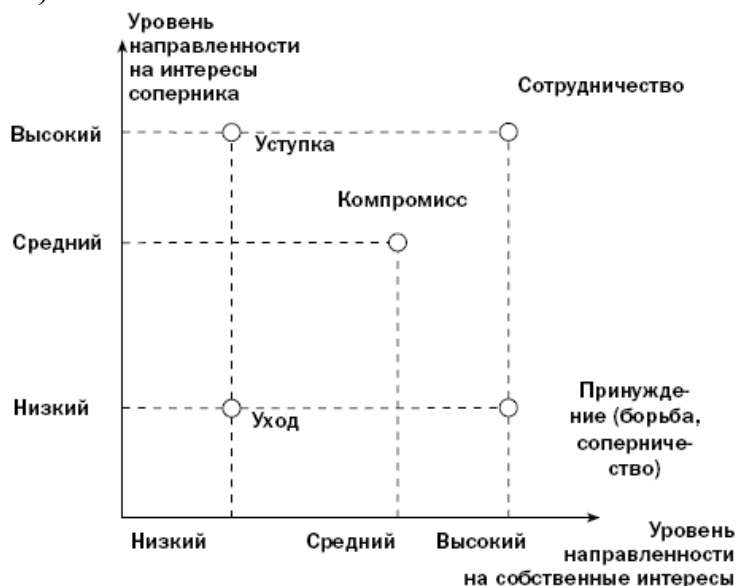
Уровень направленности на интересы соперника

Сотрудничество

Высокий

Уступка

Компромисс

Средний

Принуждение (борьба, соперничество)

Низкий

Уход

Низкий

Средний

Высокий

Уровень направленности на собственные интересы